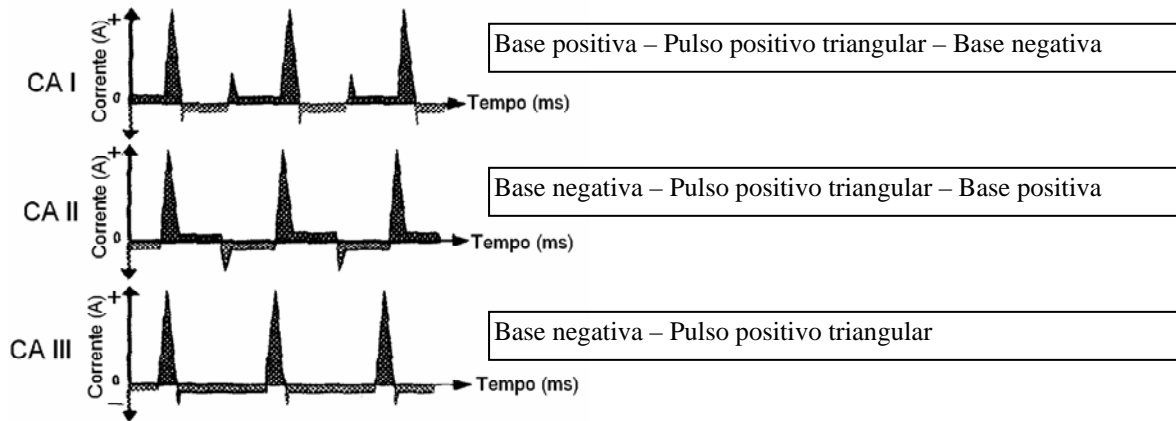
CA I

Corrente (A)

+

0

Tempo (ms)

Base positiva – Pulso positivo triangular – Base negativa

CA II

Corrente (A)

+

0

Tempo (ms)

Base negativa – Pulso positivo triangular – Base positiva

CA III

Corrente (A)

+

0

–

Tempo (ms)

Base negativa – Pulso positivo triangular